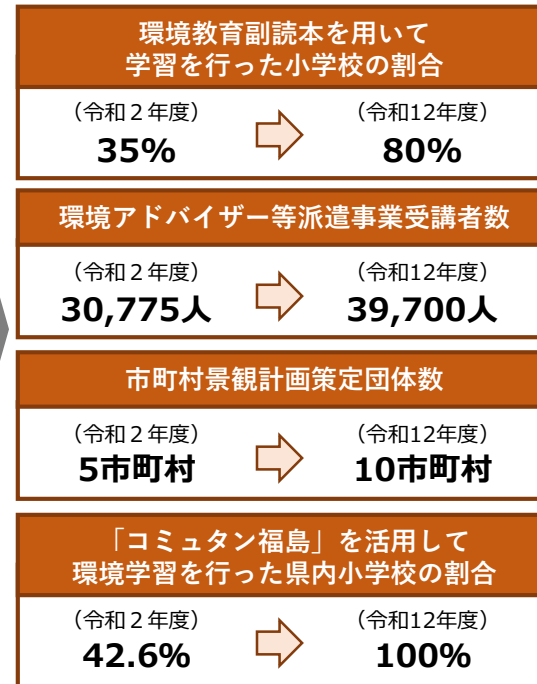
環境教育副読本を用いて学習を行った小学校の割合

（令和２年度）
35%

（令和12年度）
80%

環境アドバイザー等派遣事業受講者数

（令和２年度）
30,775人

（令和12年度）
39,700人

市町村景観計画策定団体数

（令和２年度）
5市町村

（令和12年度）
10市町村

「コミュタン福島」を活用して環境学習を行った県内小学校の割合

（令和２年度）
42.6%

（令和12年度）
100%